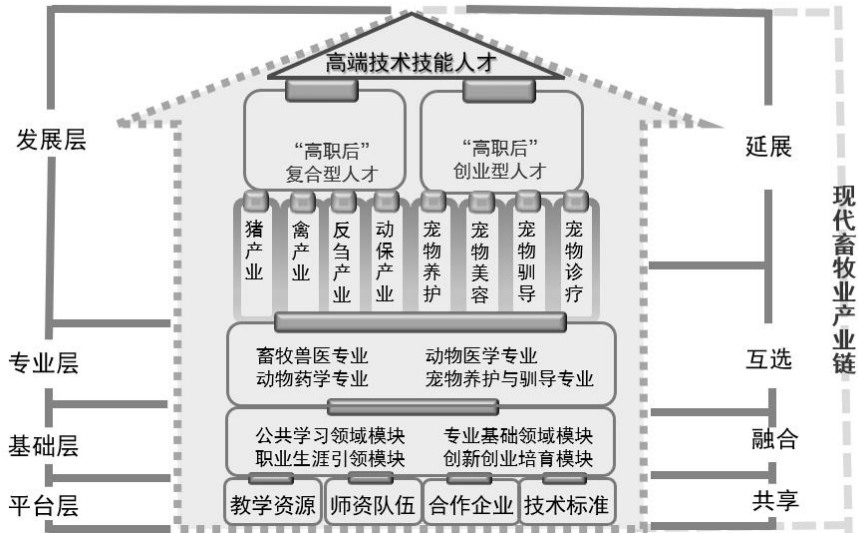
高端技术技能人才

发展层

“高职后”
复合型人才

“高职后”
创业型人才

延展

现代畜牧业产业链

猪产业

禽产业

反刍产业

动保产业

宠物养护

宠物美容

宠物驯导

宠物诊疗

专业层

畜牧兽医专业
动物药学专业

动物医学专业
宠物养护与驯导专业

互选

基础层

公共学习领域模块
职业生涯引领模块

专业基础领域模块
创新创业培育模块

融合

平台层

教学资源

师资队伍

合作企业

技术标准

共享